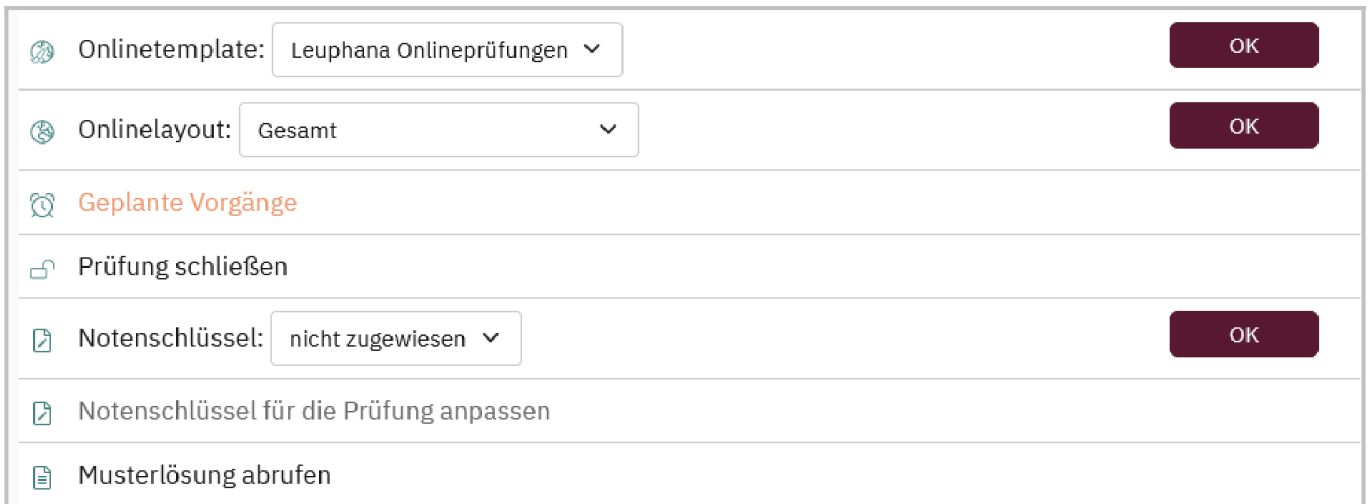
Onlinetemplate: Leuphana Onlineprüfungen

OK

Onlinelayout: Gesamt

OK

Geplante Vorgänge

Prüfung schließen

Notenschlüssel: nicht zugewiesen

OK

Notenschlüssel für die Prüfung anpassen

Musterlösung abrufen